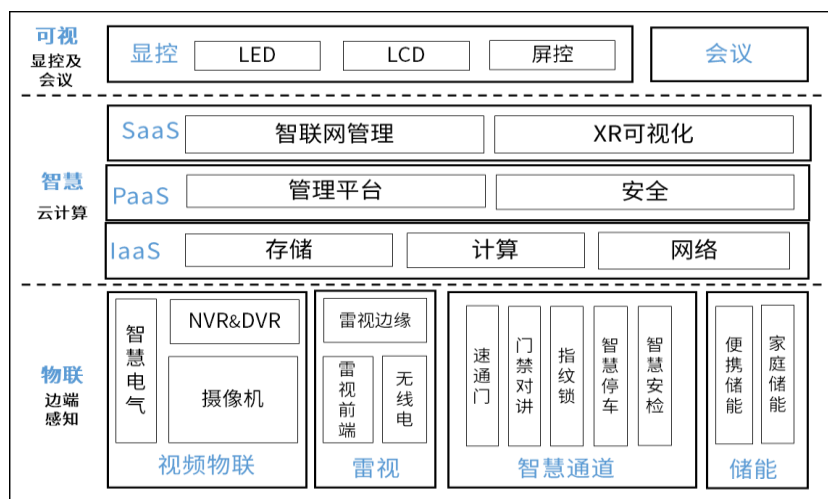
可视
显控及会议

显控
LED
LCD
屏控
会议

智慧
云计算

SaaS
智联网管理
XR可视化

PaaS
管理平台
安全

IaaS
存储
计算
网络

物联
边端感知

智慧电气
NVR&DVR
摄像机
视频物联

雷视边缘
雷视前端
无线电
雷视

速通门
门禁对讲
指纹锁
智慧停车
智慧安检
智慧通道

便携储能
家庭储能
储能